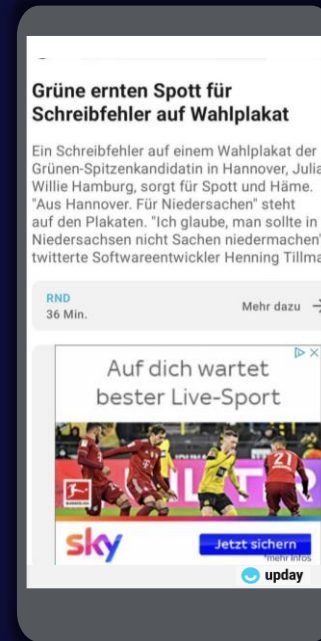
Grüne ernten Spott für Schreibfehler auf Wahlplakat

Ein Schreibfehler auf einem Wahlplakat der Grünen-Spitzenkandidatin in Hannover, Julia Willie Hamburg, sorgt für Spott und Häme. "Aus Hannover. Für Niedersachen" steht auf den Plakaten. "Ich glaube, man sollte in Niedersachsen nicht Sachen niedermachen" twitterte Softwareentwickler Henning Tillma

RND
36 Min.

Mehr dazu →

Auf dich wartet bester Live-Sport

21

sky

Jetzt sichern

mehr Infos

upday